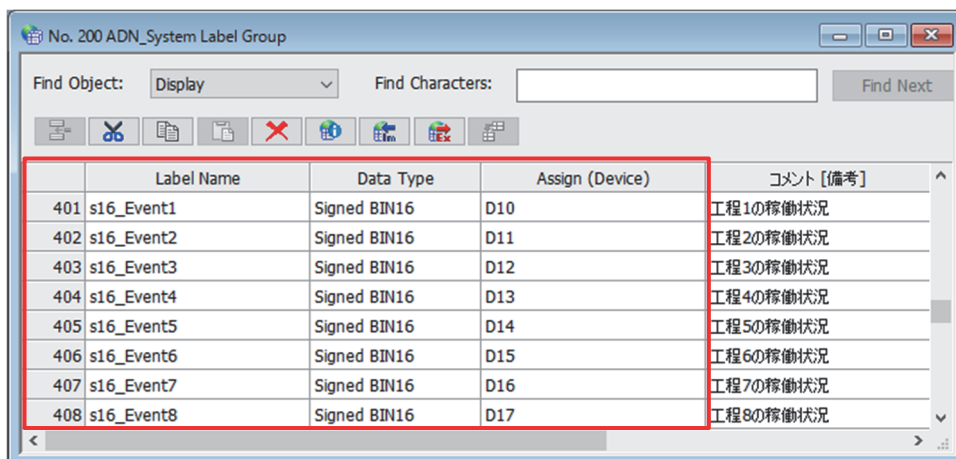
No. 200 ADN_System Label Group

Find Object: Display

Find Characters:

Find Next

| | Label Name | Data Type | Assign (Device) | コメント [備考] |
|---|---|---|---|---|
| 401 | s16_Event1 | Signed BIN16 | D10 | 工程1の稼働状況 |
| 402 | s16_Event2 | Signed BIN16 | D11 | 工程2の稼働状況 |
| 403 | s16_Event3 | Signed BIN16 | D12 | 工程3の稼働状況 |
| 404 | s16_Event4 | Signed BIN16 | D13 | 工程4の稼働状況 |
| 405 | s16_Event5 | Signed BIN16 | D14 | 工程5の稼働状況 |
| 406 | s16_Event6 | Signed BIN16 | D15 | 工程6の稼働状況 |
| 407 | s16_Event7 | Signed BIN16 | D16 | 工程7の稼働状況 |
| 408 | s16_Event8 | Signed BIN16 | D17 | 工程8の稼働状況 |